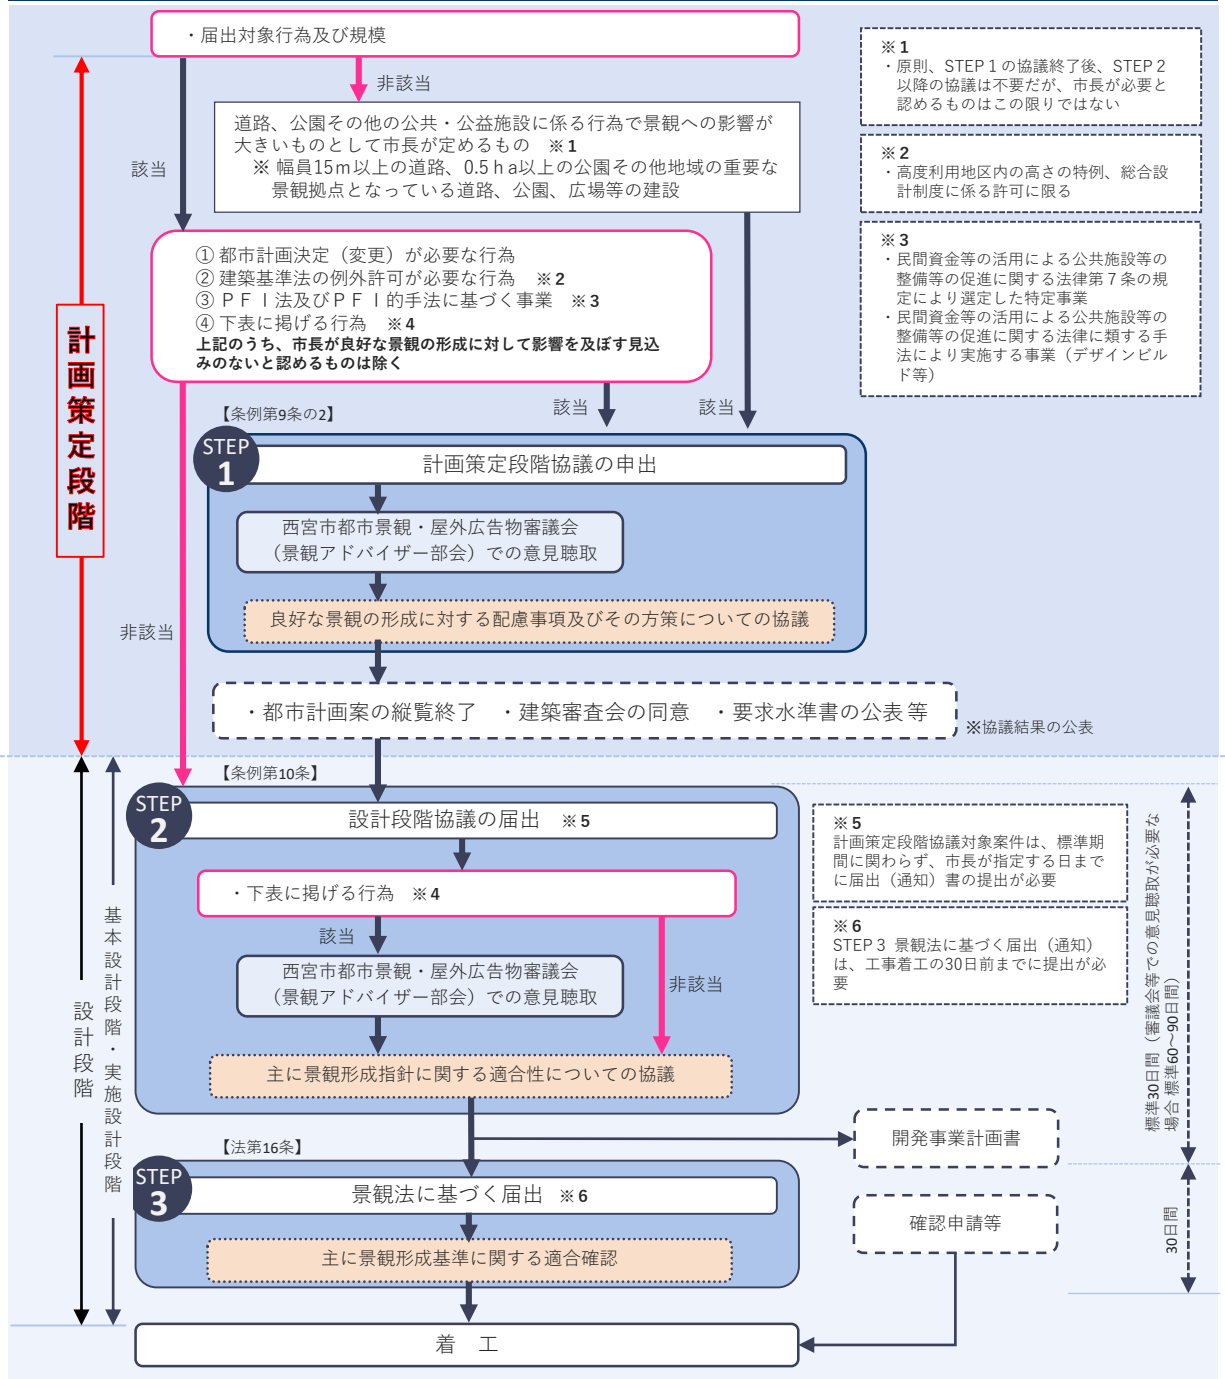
・届出対象行為及び規模

非該当

道路、公園その他の公共・公益施設に係る行為で景観への影響が大きいものとして市長が定めるもの　※1
※ 幅員15m以上の道路、0.5ｈa以上の公園その他地域の重要な景観拠点となっている道路、公園、広場等の建設

該当

※1
・原則、STEP 1 の協議終了後、STEP 2 以降の協議は不要だが、市長が必要と認めるものはこの限りではない

※2
・高度利用地区内の高さの特例、総合設計制度に係る許可に限る

※3
・民間資金等の活用による公共施設等の整備等の促進に関する法律第７条の規定により選定した特定事業
・民間資金等の活用による公共施設等の整備等の促進に関する法律に類する手法により実施する事業（デザインビルド等）

① 都市計画決定（変更）が必要な行為
② 建築基準法の例外許可が必要な行為　※2
③ ＰＦＩ法及びＰＦＩ的手法に基づく事業　※3
④ 下表に掲げる行為　※4
上記のうち、市長が良好な景観の形成に対して影響を及ぼす見込みのないと認めるものは除く

計画策定段階

【条例第9条の2】

該当

該当

STEP 1

計画策定段階協議の申出

西宮市都市景観・屋外広告物審議会（景観アドバイザー部会）での意見聴取

非該当

良好な景観の形成に対する配慮事項及びその方策についての協議

・都市計画案の縦覧終了　・建築審査会の同意　・要求水準書の公表 等

※協議結果の公表

【条例第10条】

STEP 2

設計段階協議の届出　※5

※5
計画策定段階協議対象案件は、標準期間に関わらず、市長が指定する日までに届出（通知）書の提出が必要

・下表に掲げる行為　※4

該当

※6
STEP 3 景観法に基づく届出（通知）は、工事着工の30日前までに提出が必要

西宮市都市景観・屋外広告物審議会（景観アドバイザー部会）での意見聴取

非該当

設計段階

基本設計段階・実施設計段階

主に景観形成指針に関する適合性についての協議

標準30日間（審議会等での意見聴取が必要な場合 標準60～90日間）

開発事業計画書

【法第16条】

STEP 3

景観法に基づく届出　※6

確認申請等

30日間

主に景観形成基準に関する適合確認

着　工